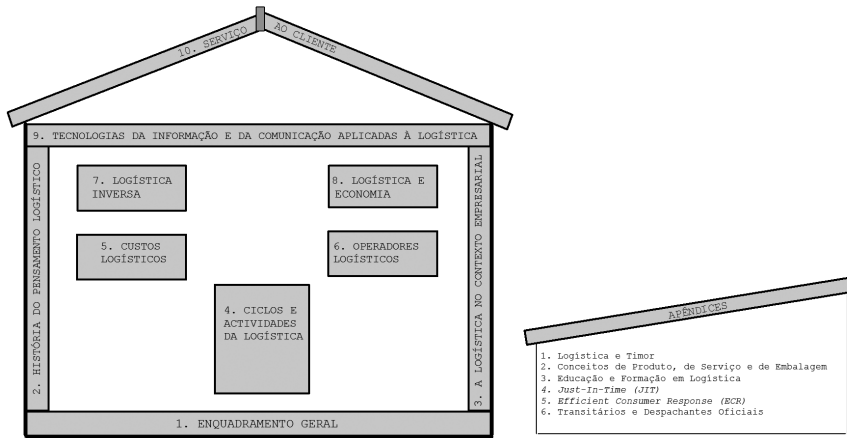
10. SERVIÇO AO CLIENTE

9. TECNOLOGIAS DA INFORMAÇÃO E DA COMUNICAÇÃO APLICADAS À LOGÍSTICA

2. HISTÓRIA DO PENSAMENTO LOGÍSTICO

7. LOGÍSTICA INVERSA

8. LOGÍSTICA E ECONOMIA

5. CUSTOS LOGÍSTICOS

6. OPERADORES LOGÍSTICOS

4. CICLOS E ACTIVIDADES DA LOGÍSTICA

3. A LOGÍSTICA NO CONTEXTO EMPRESARIAL

1. ENQUADRAMENTO GERAL

APÊNDICES

1. Logística e Timor
2. Conceitos de Produto, de Serviço e de Embalagem
3. Educação e Formação em Logística
4. Just-In-Time (JIT)
5. Efficient Consumer Response (ECR)
6. Transitários e Despachantes Oficiais